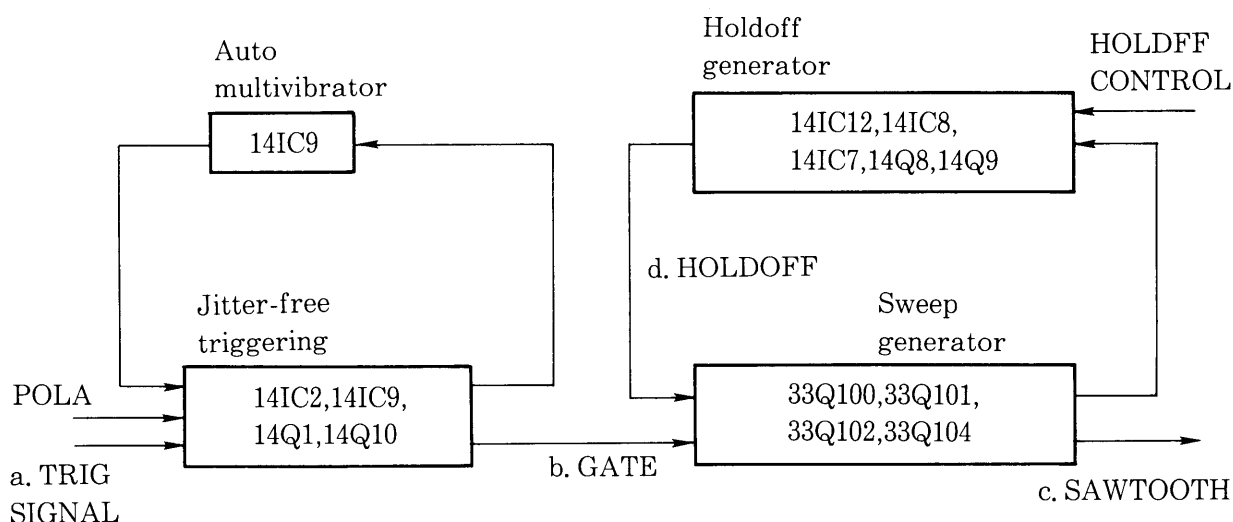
Auto multivibrator

14IC9

Holdoff generator

14IC12,14IC8, 14IC7,14Q8,14Q9

HOLDFF CONTROL

d. HOLDOFF

Jitter-free triggering

14IC2,14IC9, 14Q1,14Q10

POLA

a. TRIG SIGNAL

b. GATE

Sweep generator

33Q100,33Q101, 33Q102,33Q104

c. SAWTOOTH